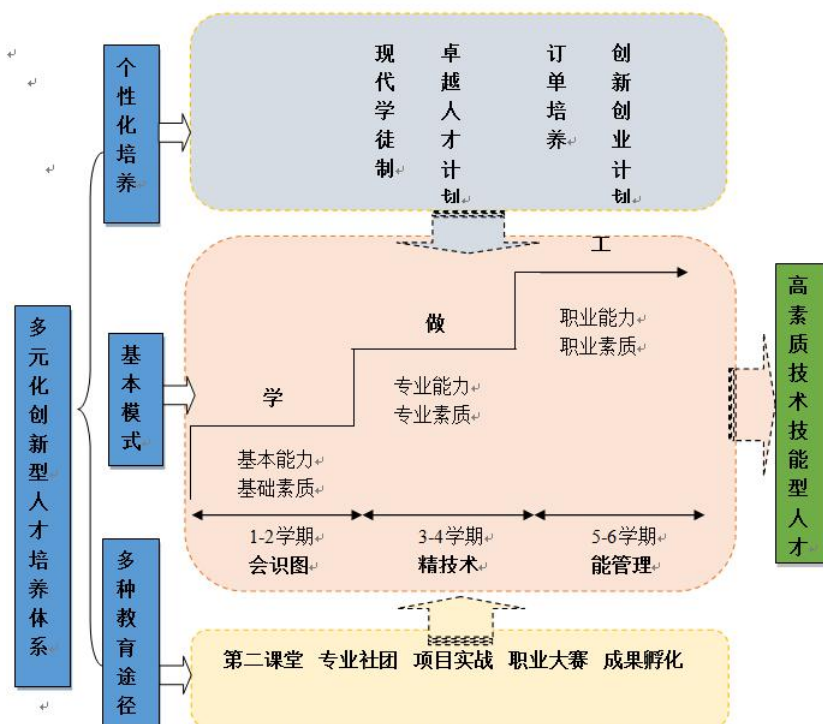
多元化创新型人才培养体系

个性化培养

现代学徒制

卓越人才计划

订单培养

创新创业计划

基本模式

学

做

工

基本能力
基础素质

专业能力
专业素质

职业能力
职业素质

1-2学期
会识图

3-4学期
精技术

5-6学期
能管理

高素质技术技能型人才

多种教育途径

第二课堂 专业社团 项目实战 职业大赛 成果孵化